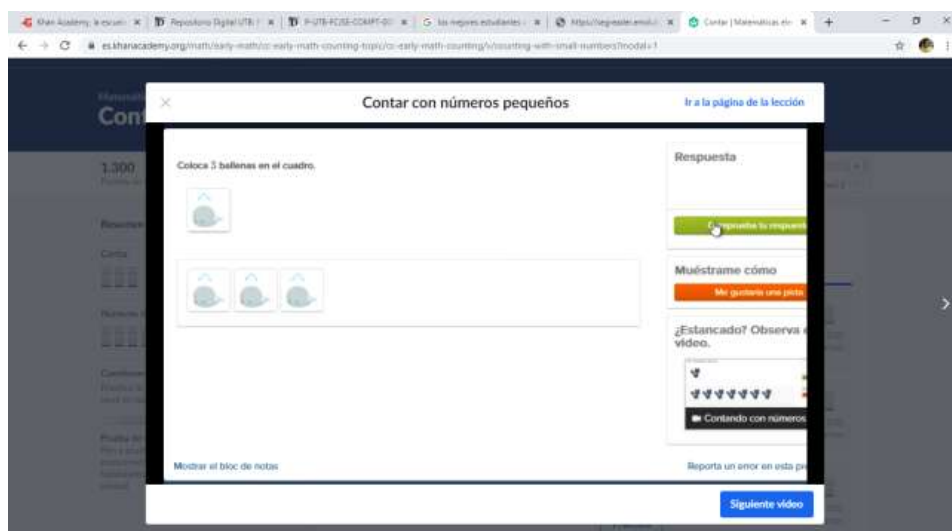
Khan Academy, la escuela | Repositorio Digital UTB | P-UTB-FCJSE-COMPT-00 | Los mejores estudiantes | https://segresaen.emol.c | Contar | Matemáticas ele

es.khanacademy.org/math/early-math/cc-early-math-counting-topic/cc-early-math-counting/v/counting-with-small-numbers?modal=1

Con

1.300

Contar con números pequeños

Ir a la página de la lección

Coloca 3 ballenas en el cuadro.

Respuesta

Comprueba tu respuesta

Muéstrame cómo

Me gustaría una pista

¿Estancado? Observa el video.

Contando con números

Mostrar el bloc de notas

Reporta un error en esta pr

Siguiente video